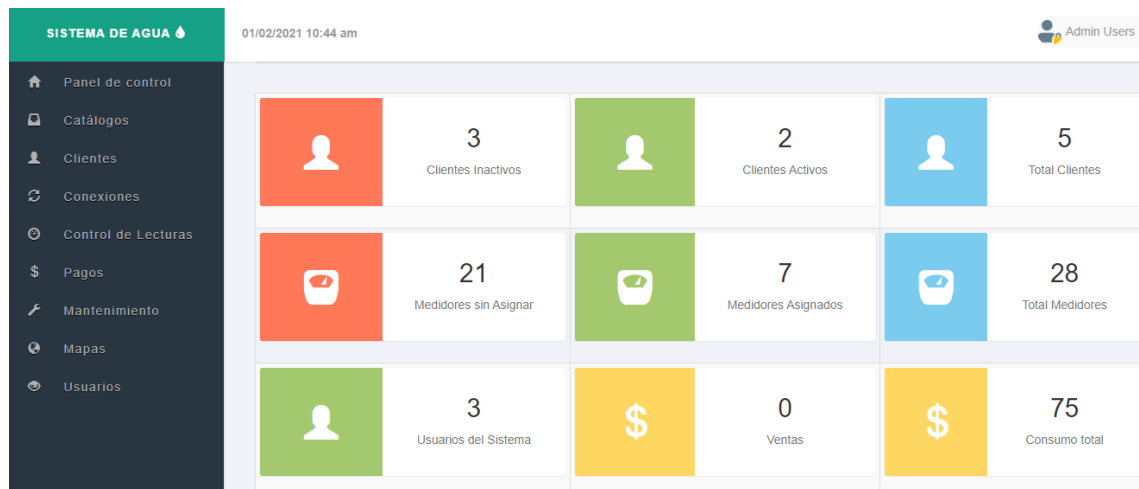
SISTEMA DE AGUA

01/02/2021 10:44 am

Admin Users

Panel de control
Catálogos
Clientes
Conexiones
Control de Lecturas
Pagos
Mantenimiento
Mapas
Usuarios

3
Clientes Inactivos

2
Clientes Activos

5
Total Clientes

21
Medidores sin Asignar

7
Medidores Asignados

28
Total Medidores

3
Usuarios del Sistema

$
0
Ventas

$
75
Consumo total